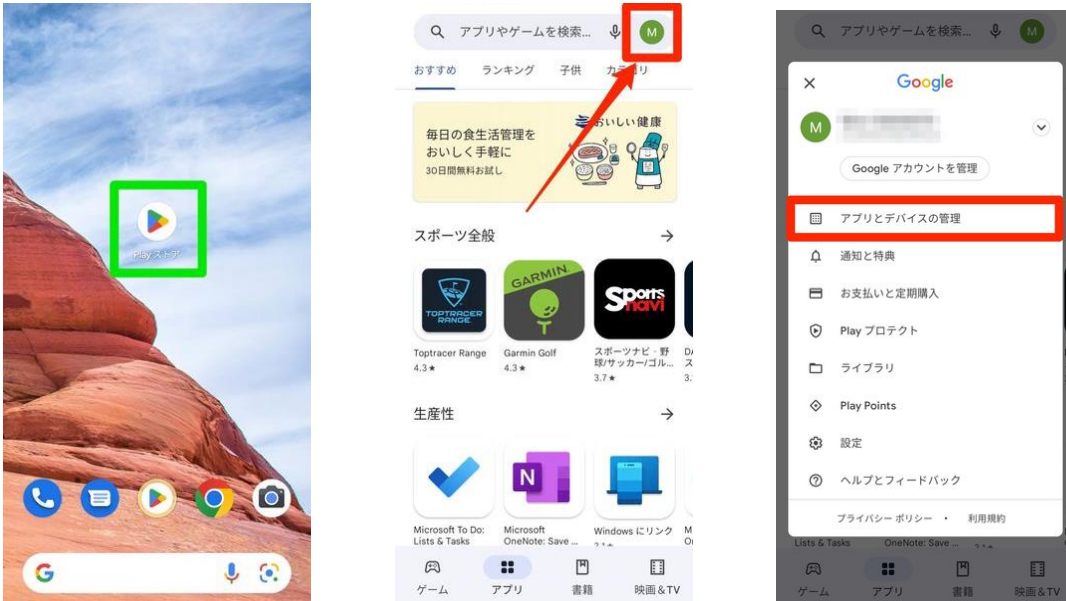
Play ストア

G

アプリやゲームを検索...

M

おすすめ ランキング 子供 カテゴリ

毎日の食生活管理をおいしく手軽に

30日間無料お試し

おいしい健康

スポーツ全般

TOPTRACER RANGE

GARMIN

Sports navi

Toptracer Range
4.3 ★

Garmin Golf
4.3 ★

スポーツナビ・野球/サッカー/ゴル...
3.7 ★

生産性

N

Microsoft To Do: Lists & Tasks

Microsoft OneNote: Save ...

Windows にリンク

ゲーム アプリ 書籍 映画&TV

アプリやゲームを検索...

M

Google

M

Google アカウントを管理

アプリとデバイスの管理

通知と特典

お支払いと定期購入

Play プロテクト

ライブラリ

Play Points

設定

ヘルプとフィードバック

プライバシー ポリシー • 利用規約

Lists & Tasks

OneNote: Save ...

ゲーム アプリ 書籍 映画&TV